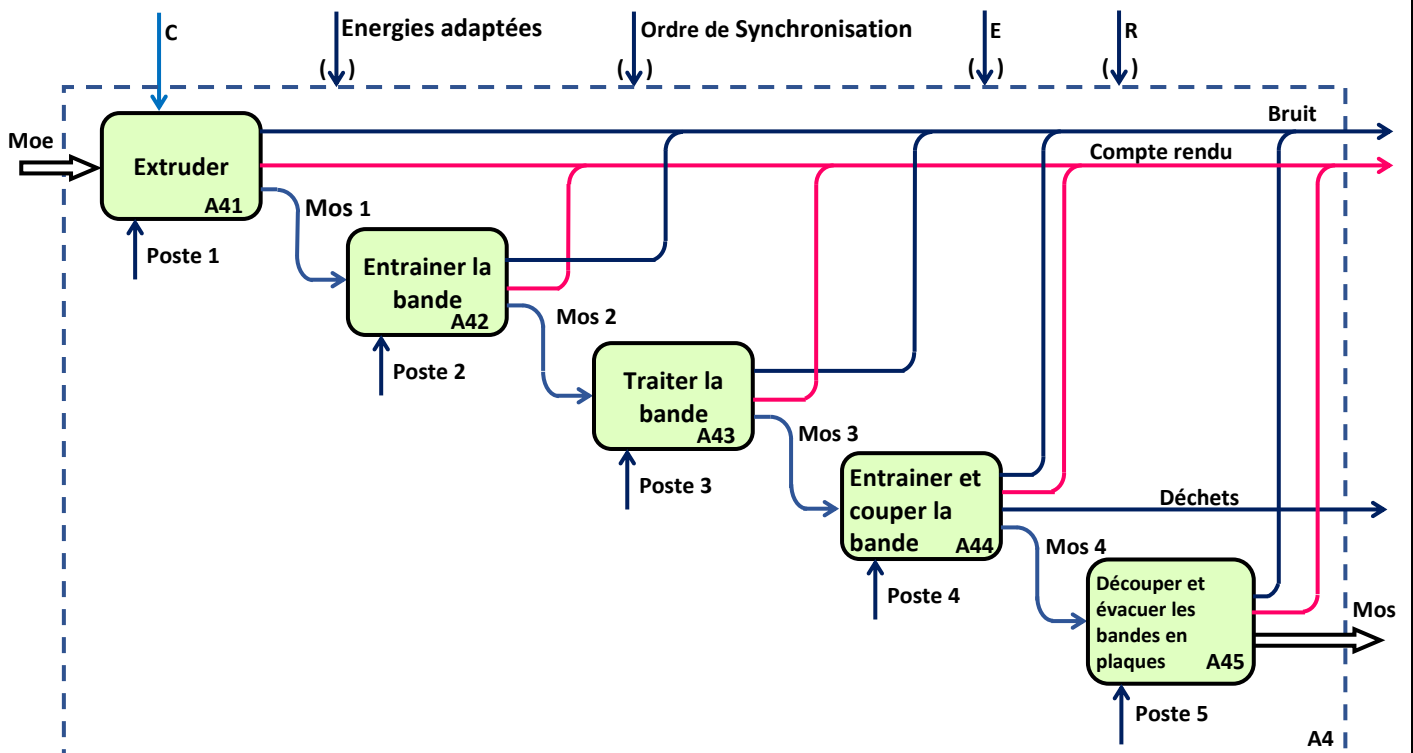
C

Energies adaptées

( )

Ordre de Synchronisation

( )

E

( )

R

( )

Bruit

Compte rendu

Moe

Extruder

A41

Mos 1

Poste 1

Entrainer la bande

A42

Mos 2

Poste 2

Traiter la bande

A43

Mos 3

Poste 3

Entrainer et couper la bande

A44

Déchets

Mos 4

Poste 4

Découper et évacuer les bandes en plaques

A45

Mos

Poste 5

A4